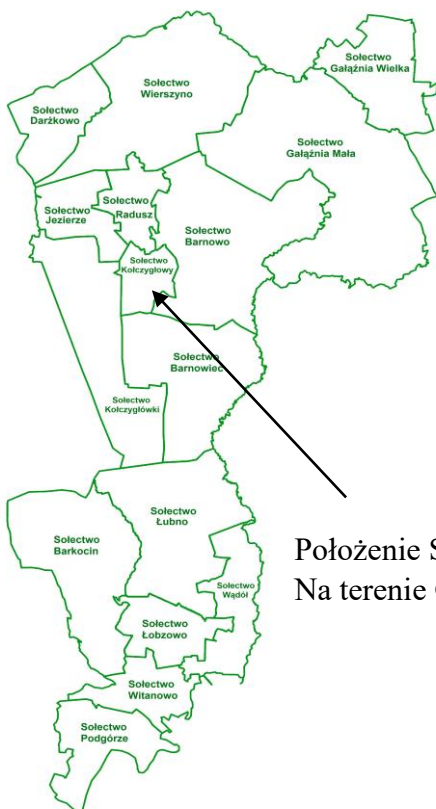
Sołectwo Gałąźnia Wielka

Sołectwo Wierszyno

Sołectwo Darżkowo

Sołectwo Gałąźnia Mała

Sołectwo Radusz

Sołectwo Jezierze

Sołectwo Barnowo

Sołectwo Kołczygłowy

Sołectwo Barnowiec

Sołectwo Kołczygłówki

Sołectwo Łubno

Sołectwo Barkocin

Sołectwo Wądół

Sołectwo Łobzowo

Sołectwo Witanowo

Sołectwo Podgórze

Położenie S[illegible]
Na terenie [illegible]